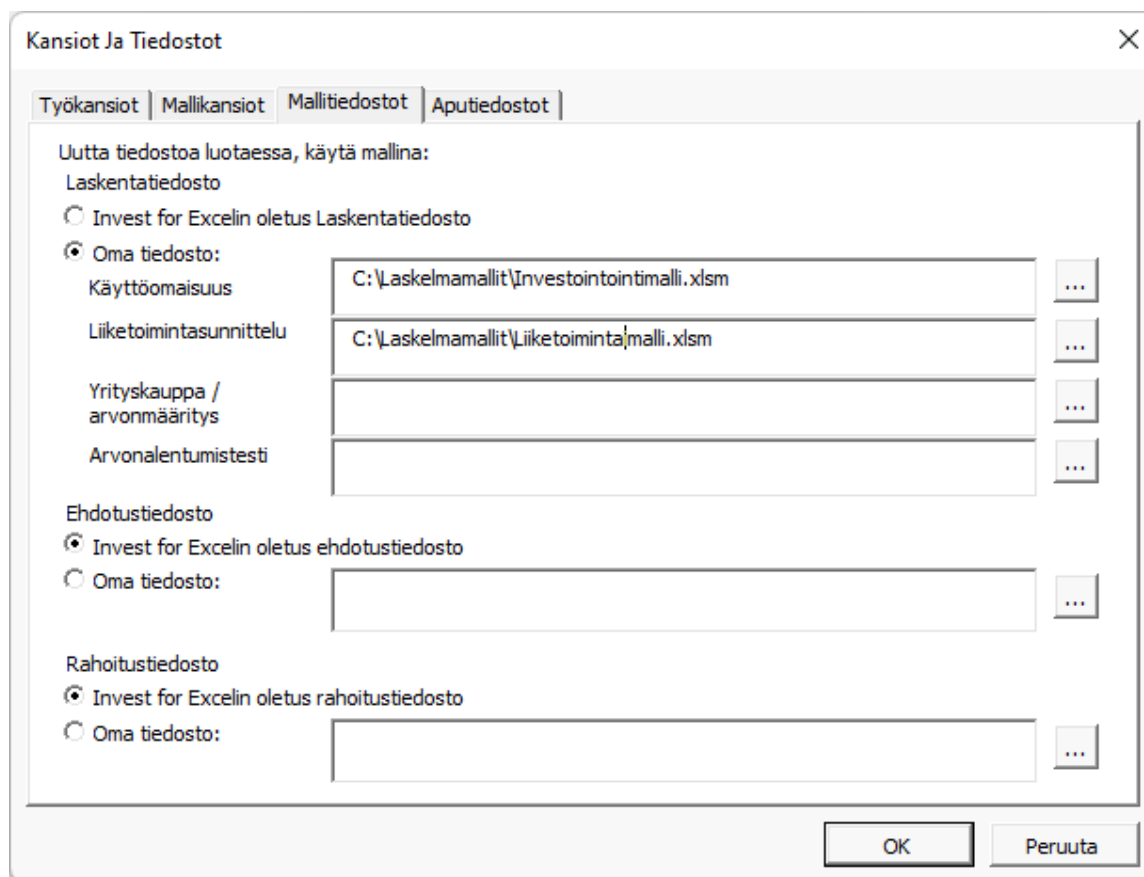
Kansiot Ja Tiedostot

×

Työkansiot | Mallikansiot | Mallitiedostot | Aputiedostot

Uutta tiedostoa luotaessa, käytä mallina:

Laskentatiedosto

Invest for Excelin oletus Laskentatiedosto

Oma tiedosto:

Käyttöomaisuus C:\Laskelmamallit\Investointimalli.xlsm ...

Liiketoimintasuunnittelu C:\Laskelmamallit\Liiketoimintamalli.xlsm ...

Yrityskauppa / arvonmääritys ...

Arvonalentumistesti ...

Ehdotustiedosto

Invest for Excelin oletus ehdotustiedosto

Oma tiedosto: ...

Rahoitustiedosto

Invest for Excelin oletus rahoitustiedosto

Oma tiedosto: ...

OK Peruuta